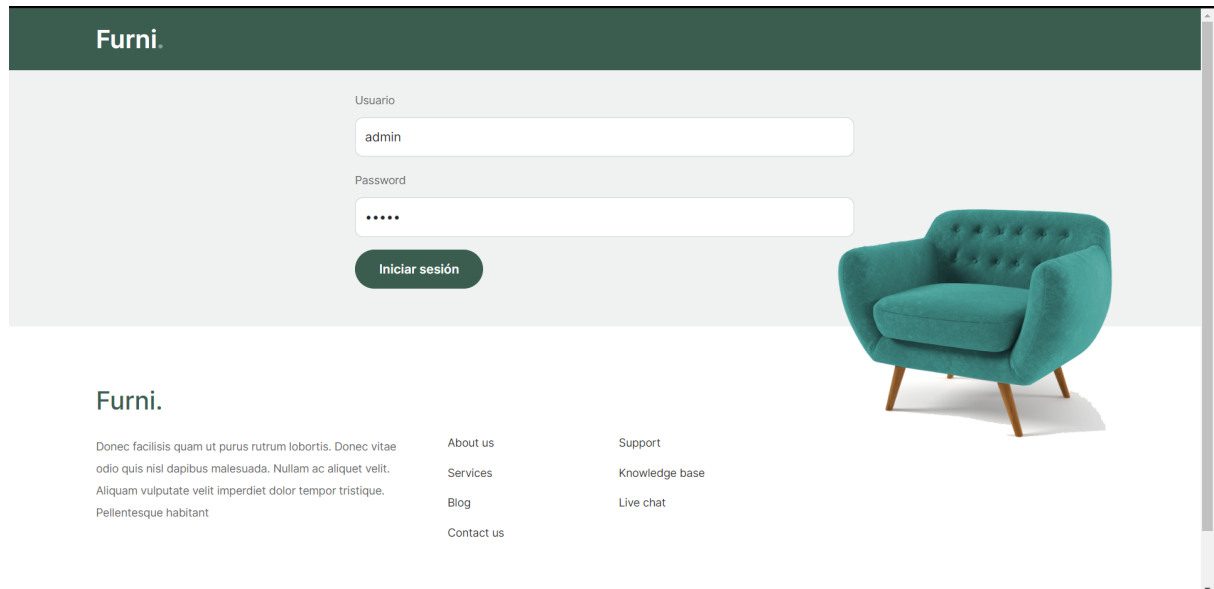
Furni.

Usuario

admin

Password

•••••

Iniciar sesión

Furni.

Donec facilisis quam ut purus rutrum lobortis. Donec vitae odio quis nisl dapibus malesuada. Nullam ac aliquet velit. Aliquam vulputate velit imperdiet dolor tempor tristique. Pellentesque habitant

About us
Services
Blog
Contact us

Support
Knowledge base
Live chat